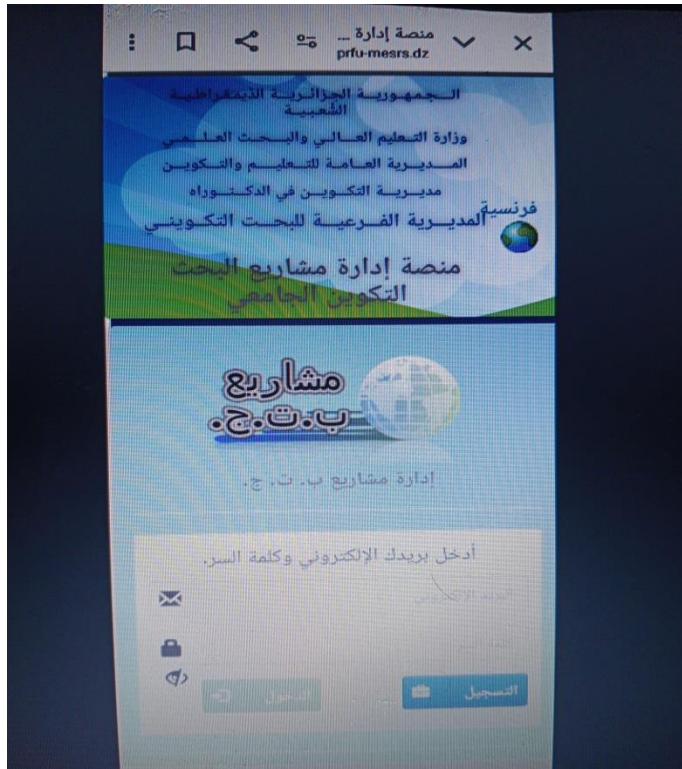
منصة إدارة ...
prfu-mesrs.dz

الجمهورية الجزائرية الديمقراطية الشعبية
وزارة التعليم العالي والبحث العلمي
المديرية العامة للتعليم والتكوين
مديرية التكوين في الدكتوراه
المديرية الفرعية للبحث التكويني
فرنسية

منصة إدارة مشاريع البحث التكوين الجامعي

مشاريع
ب.ت.ج.

إدارة مشاريع ب. ت. ج.

أدخل بريدك الإلكتروني وكلمة السر.

البريد الإلكتروني
كلمة السر

الدخول
التسجيل